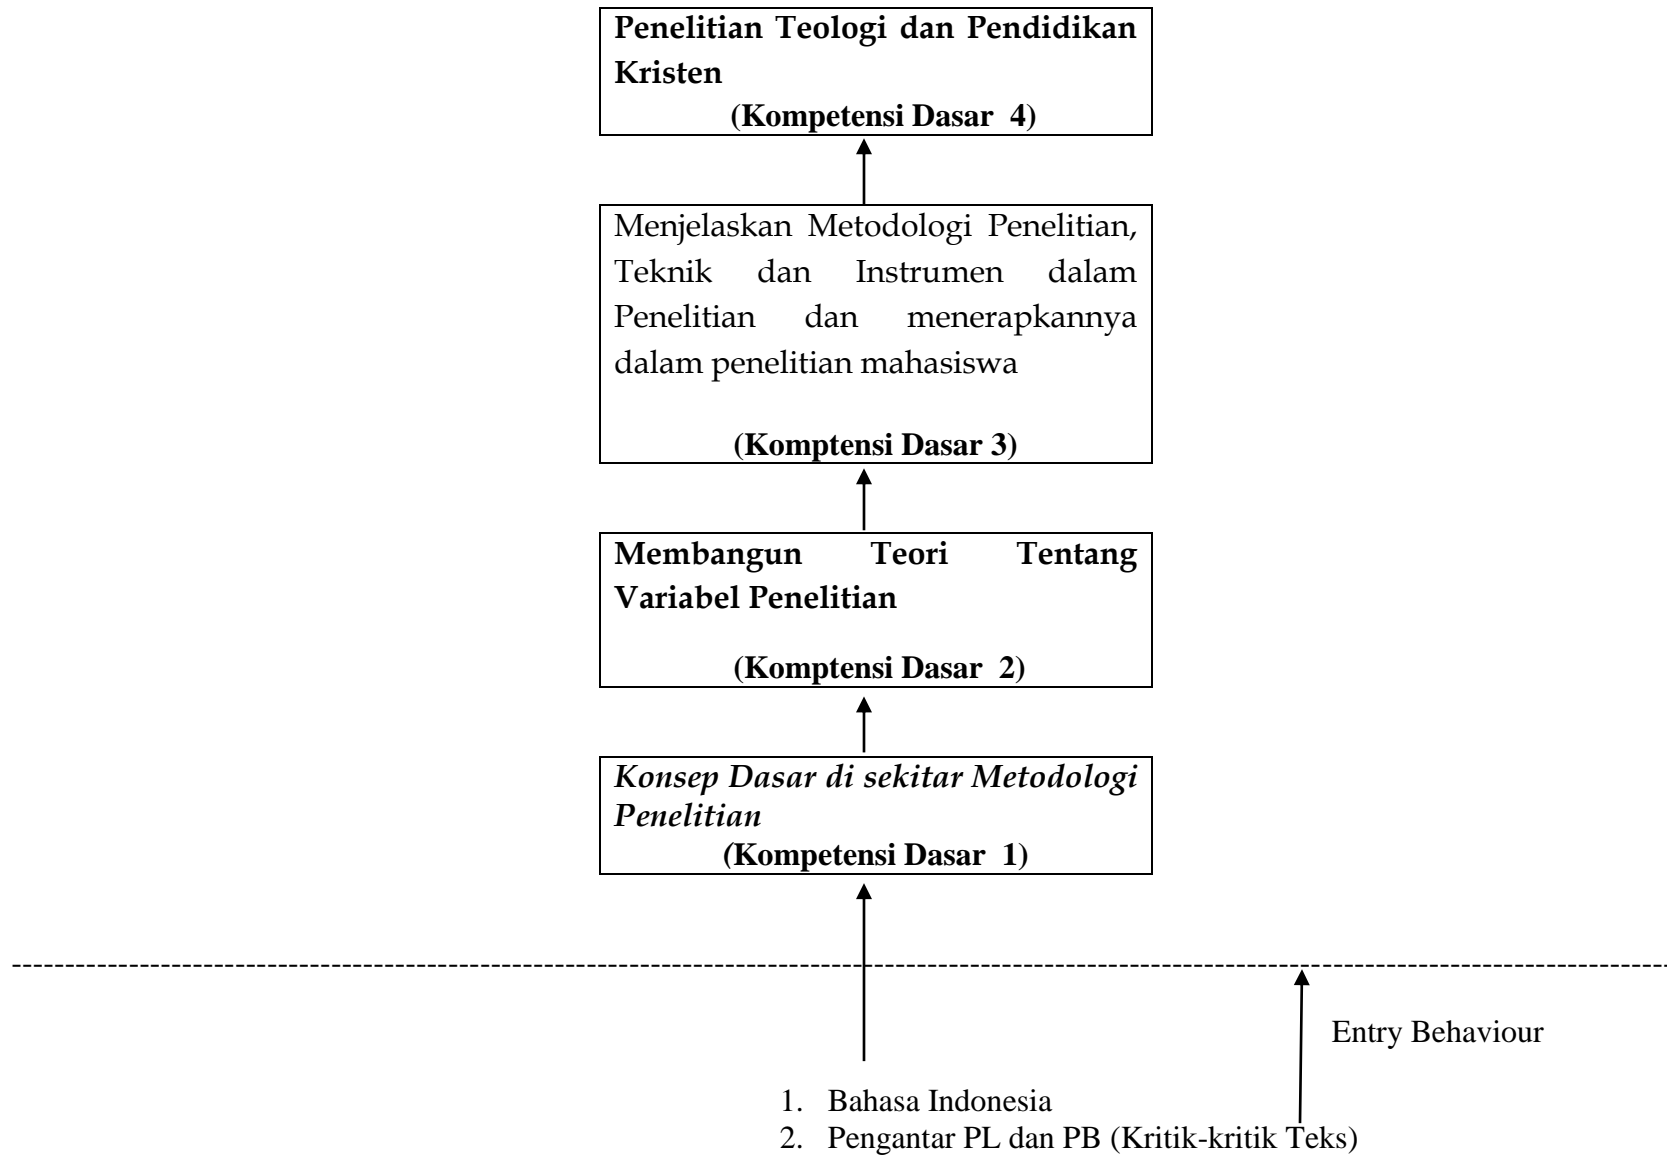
**Penelitian Teologi dan Pendidikan Kristen**
**(Kompetensi Dasar 4)**

Menjelaskan Metodologi Penelitian, Teknik dan Instrumen dalam Penelitian dan menerapkannya dalam penelitian mahasiswa

**(Komptensi Dasar 3)**

**Membangun Teori Tentang Variabel Penelitian**

**(Komptensi Dasar 2)**

*Konsep Dasar di sekitar Metodologi Penelitian*
**(Kompetensi Dasar 1)**

Entry Behaviour

1. Bahasa Indonesia
2. Pengantar PL dan PB (Kritik-kritik Teks)